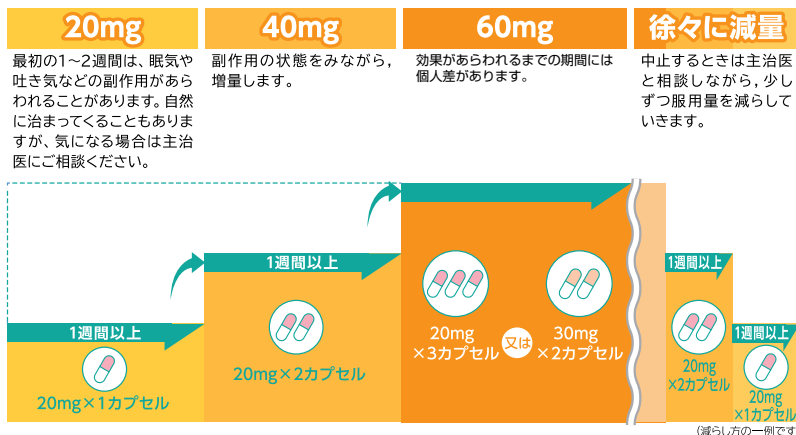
20mg

最初の1～2週間は、眠気や吐き気などの副作用があらわれることがあります。自然に治まってくることもありますが、気になる場合は主治医にご相談ください。

40mg

副作用の状態をみながら，増量します。

60mg

効果があらわれるまでの期間には個人差があります。

徐々に減量

中止するときは主治医と相談しながら，少しずつ服用量を減らしていきます。

1週間以上

20mg×1カプセル

1週間以上

20mg×2カプセル

20mg×3カプセル

又は

30mg×2カプセル

1週間以上

20mg×2カプセル

1週間以上

20mg×1カプセル

(減らし方の一例です